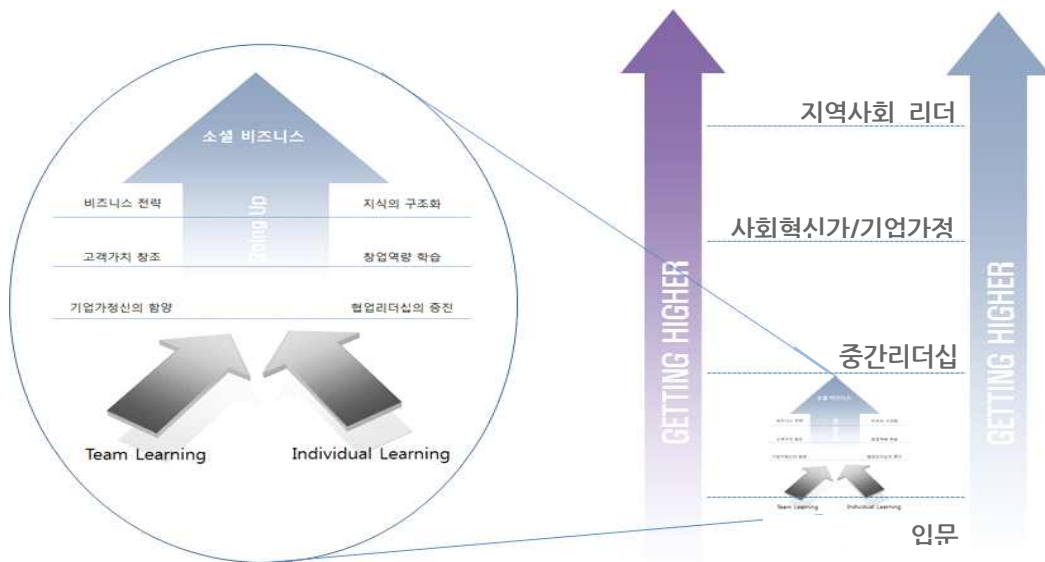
소셜 비즈니스

비즈니스 전략

지식의 구조화

Going Up

고객가치 창조

창업역량 학습

기업가정신의 함양

협업리더십의 증진

Team Learning

Individual Learning

GETTING HIGHER

지역사회 리더

사회혁신가/기업가정

중간리더십

입무

GETTING HIGHER

Team Learning

Individual Learning